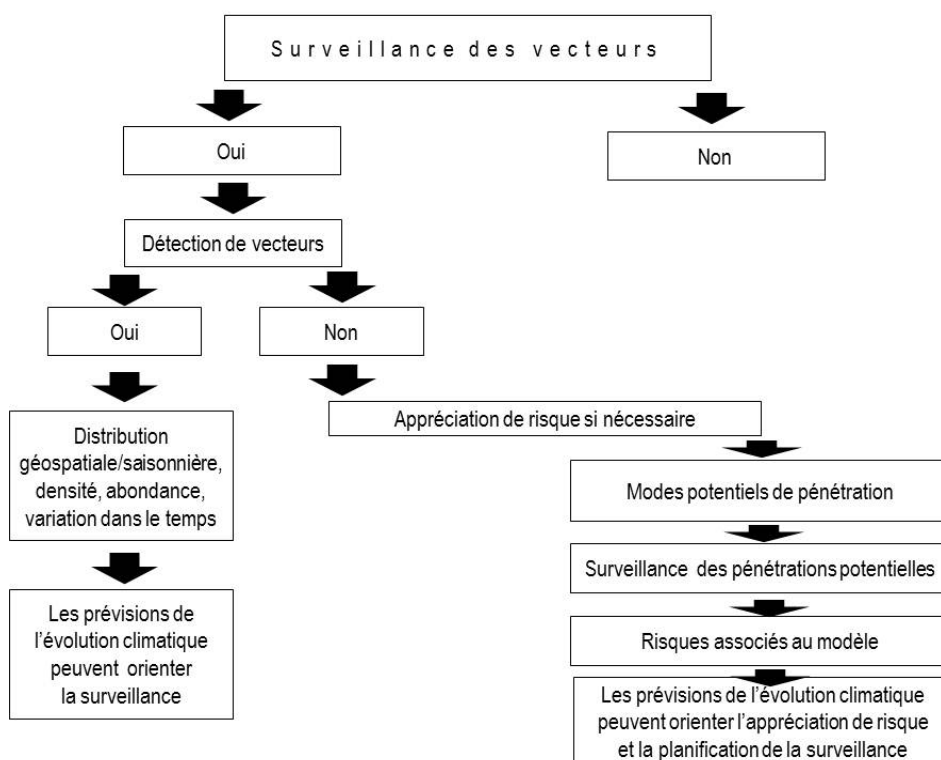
Surveillance des vecteurs

Oui

Non

Détection de vecteurs

Oui

Non

Distribution géospatiale/saisonnière, densité, abondance, variation dans le temps

Les prévisions de l'évolution climatique peuvent orienter la surveillance

Appréciation de risque si nécessaire

Modes potentiels de pénétration

Surveillance des pénétrations potentielles

Risques associés au modèle

Les prévisions de l'évolution climatique peuvent orienter l'appréciation de risque et la planification de la surveillance